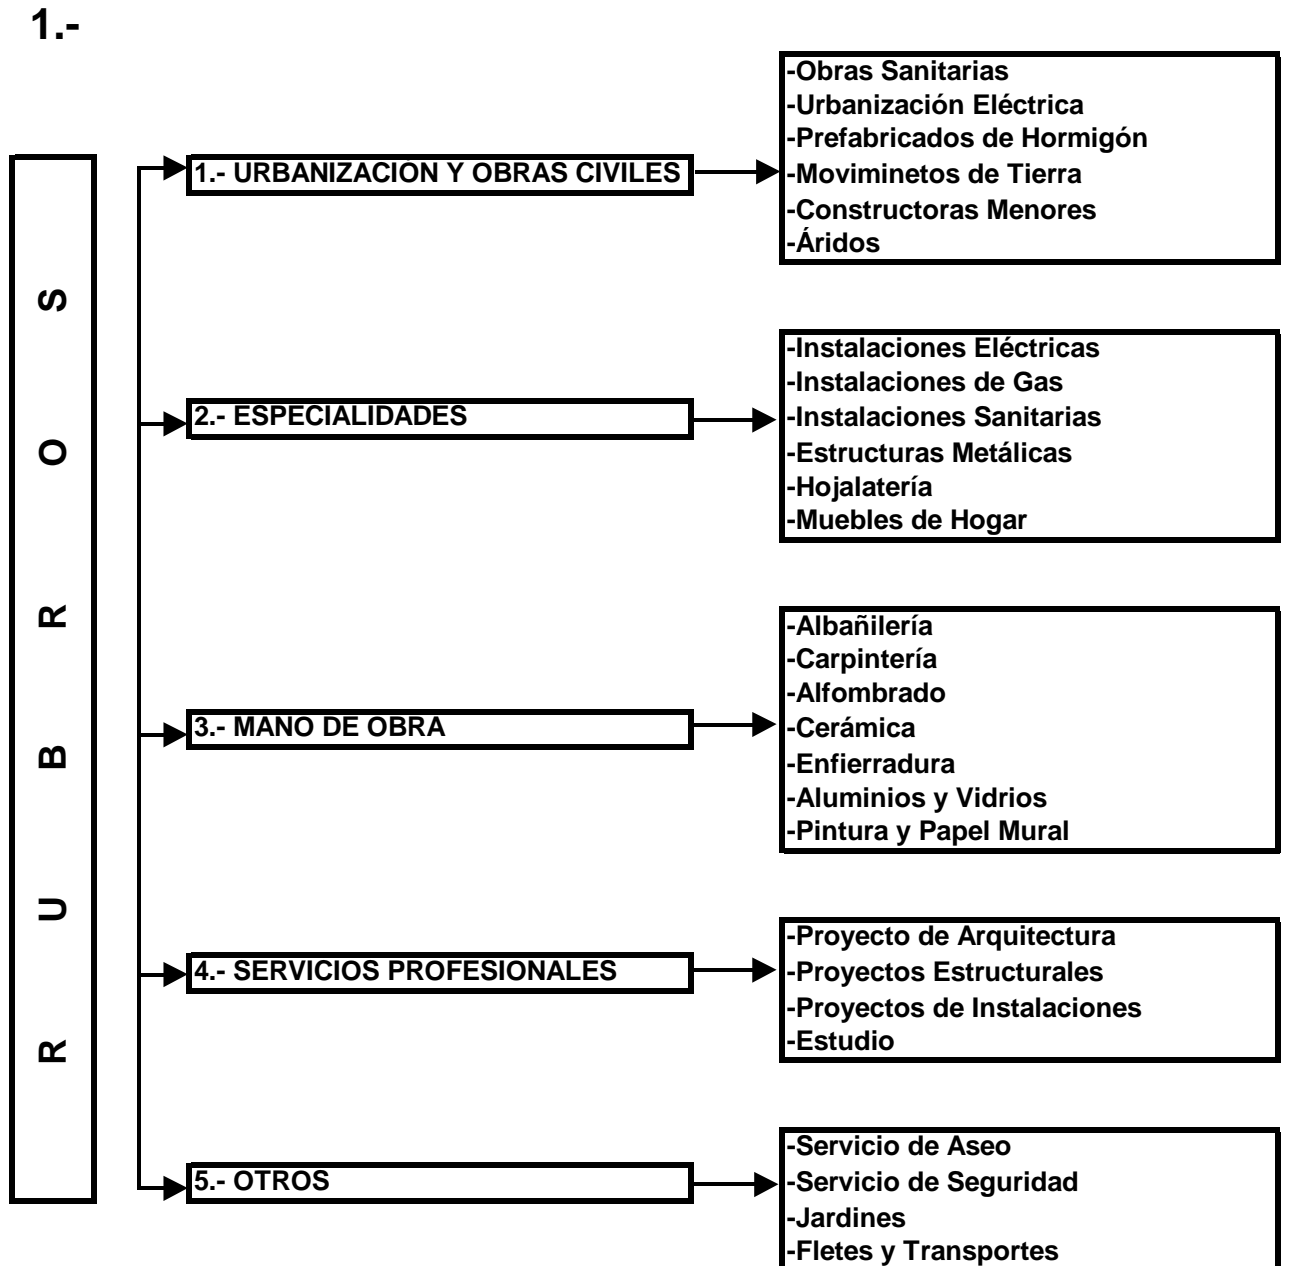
1.-

RUBROS

1.- URBANIZACION Y OBRAS CIVILES

-Obras Sanitarias
-Urbanización Eléctrica
-Prefabricados de Hormigón
-Movimінetos de Tierra
-Constructoras Menores
-Áridos

2.- ESPECIALIDADES

-Instalaciones Eléctricas
-Instalaciones de Gas
-Instalaciones Sanitarias
-Estructuras Metálicas
-Hojalatería
-Muebles de Hogar

3.- MANO DE OBRA

-Albañilería
-Carpintería
-Alfombrado
-Cerámica
-Enfierradura
-Aluminios y Vidrios
-Pintura y Papel Mural

4.- SERVICIOS PROFESIONALES

-Proyecto de Arquitectura
-Proyectos Estructurales
-Proyectos de Instalaciones
-Estudio

5.- OTROS

-Servicio de Aseo
-Servicio de Seguridad
-Jardines
-Fletes y Transportes